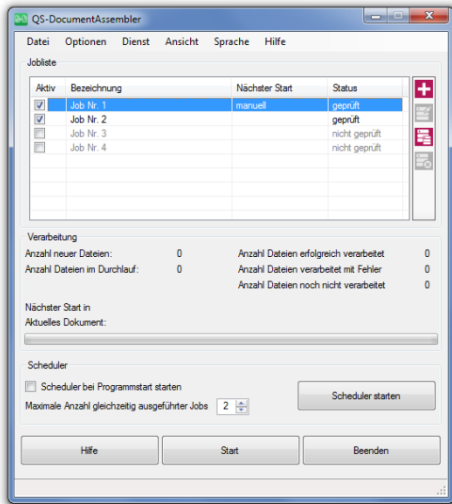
QS-DocumentAssembler

Datei Optionen Dienst Ansicht Sprache Hilfe

Jobliste

| Aktiv | Bezeichnung | Nächster Start | Status |
|---|---|---|---|
| ☑ | Job Nr. 1 | manuell | geprüft |
| ☑ | Job Nr. 2 | | geprüft |
| ☐ | Job Nr. 3 | | nicht geprüft |
| ☐ | Job Nr. 4 | | nicht geprüft |

Verarbeitung

Anzahl neuer Dateien: 0
Anzahl Dateien im Durchlauf: 0
Anzahl Dateien erfolgreich verarbeitet 0
Anzahl Dateien verarbeitet mit Fehler 0
Anzahl Dateien noch nicht verarbeitet 0

Nächster Start in
Aktuelles Dokument:

Scheduler

Scheduler bei Programmstart starten
Maximale Anzahl gleichzeitig ausgeführter Jobs 2
Scheduler starten

Hilfe Start Beenden